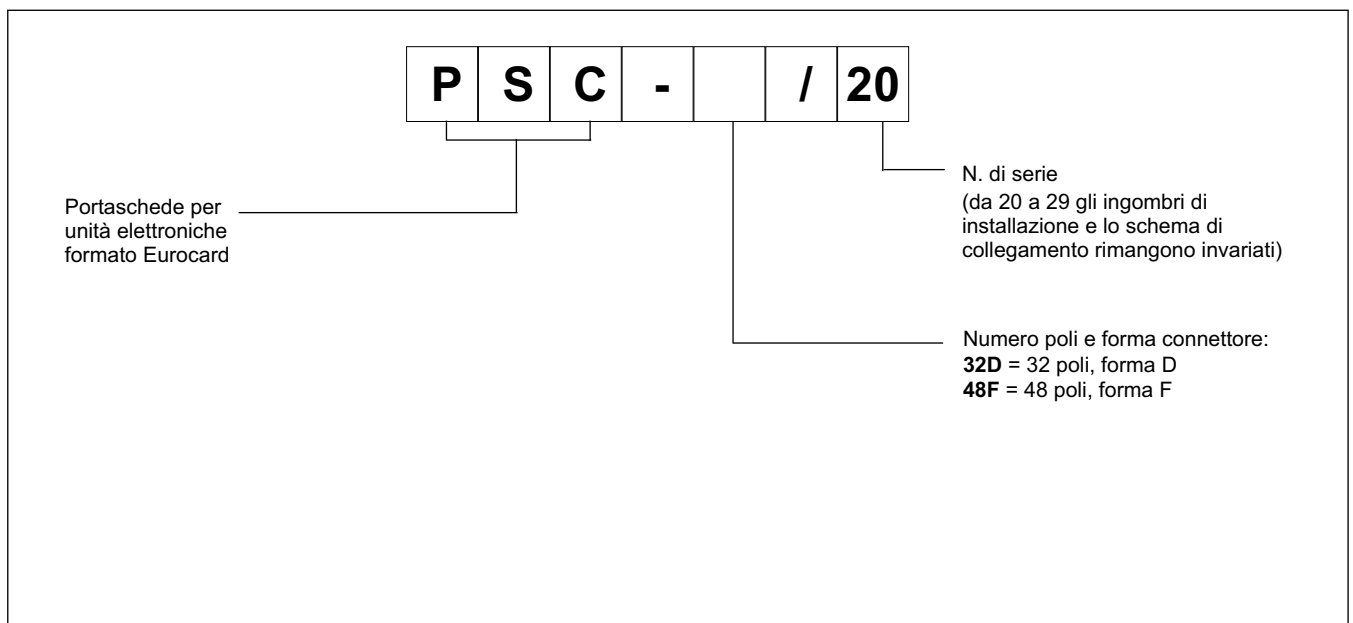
| P | S | C | - |  | / | 20 |
|---|---|---|---|---|---|---|

Portaschede per unità elettroniche formato Eurocard

N. di serie
(da 20 a 29 gli ingombri di installazione e lo schema di collegamento rimangono invariati)

Numero poli e forma connettore:
**32D** = 32 poli, forma D
**48F** = 48 poli, forma F